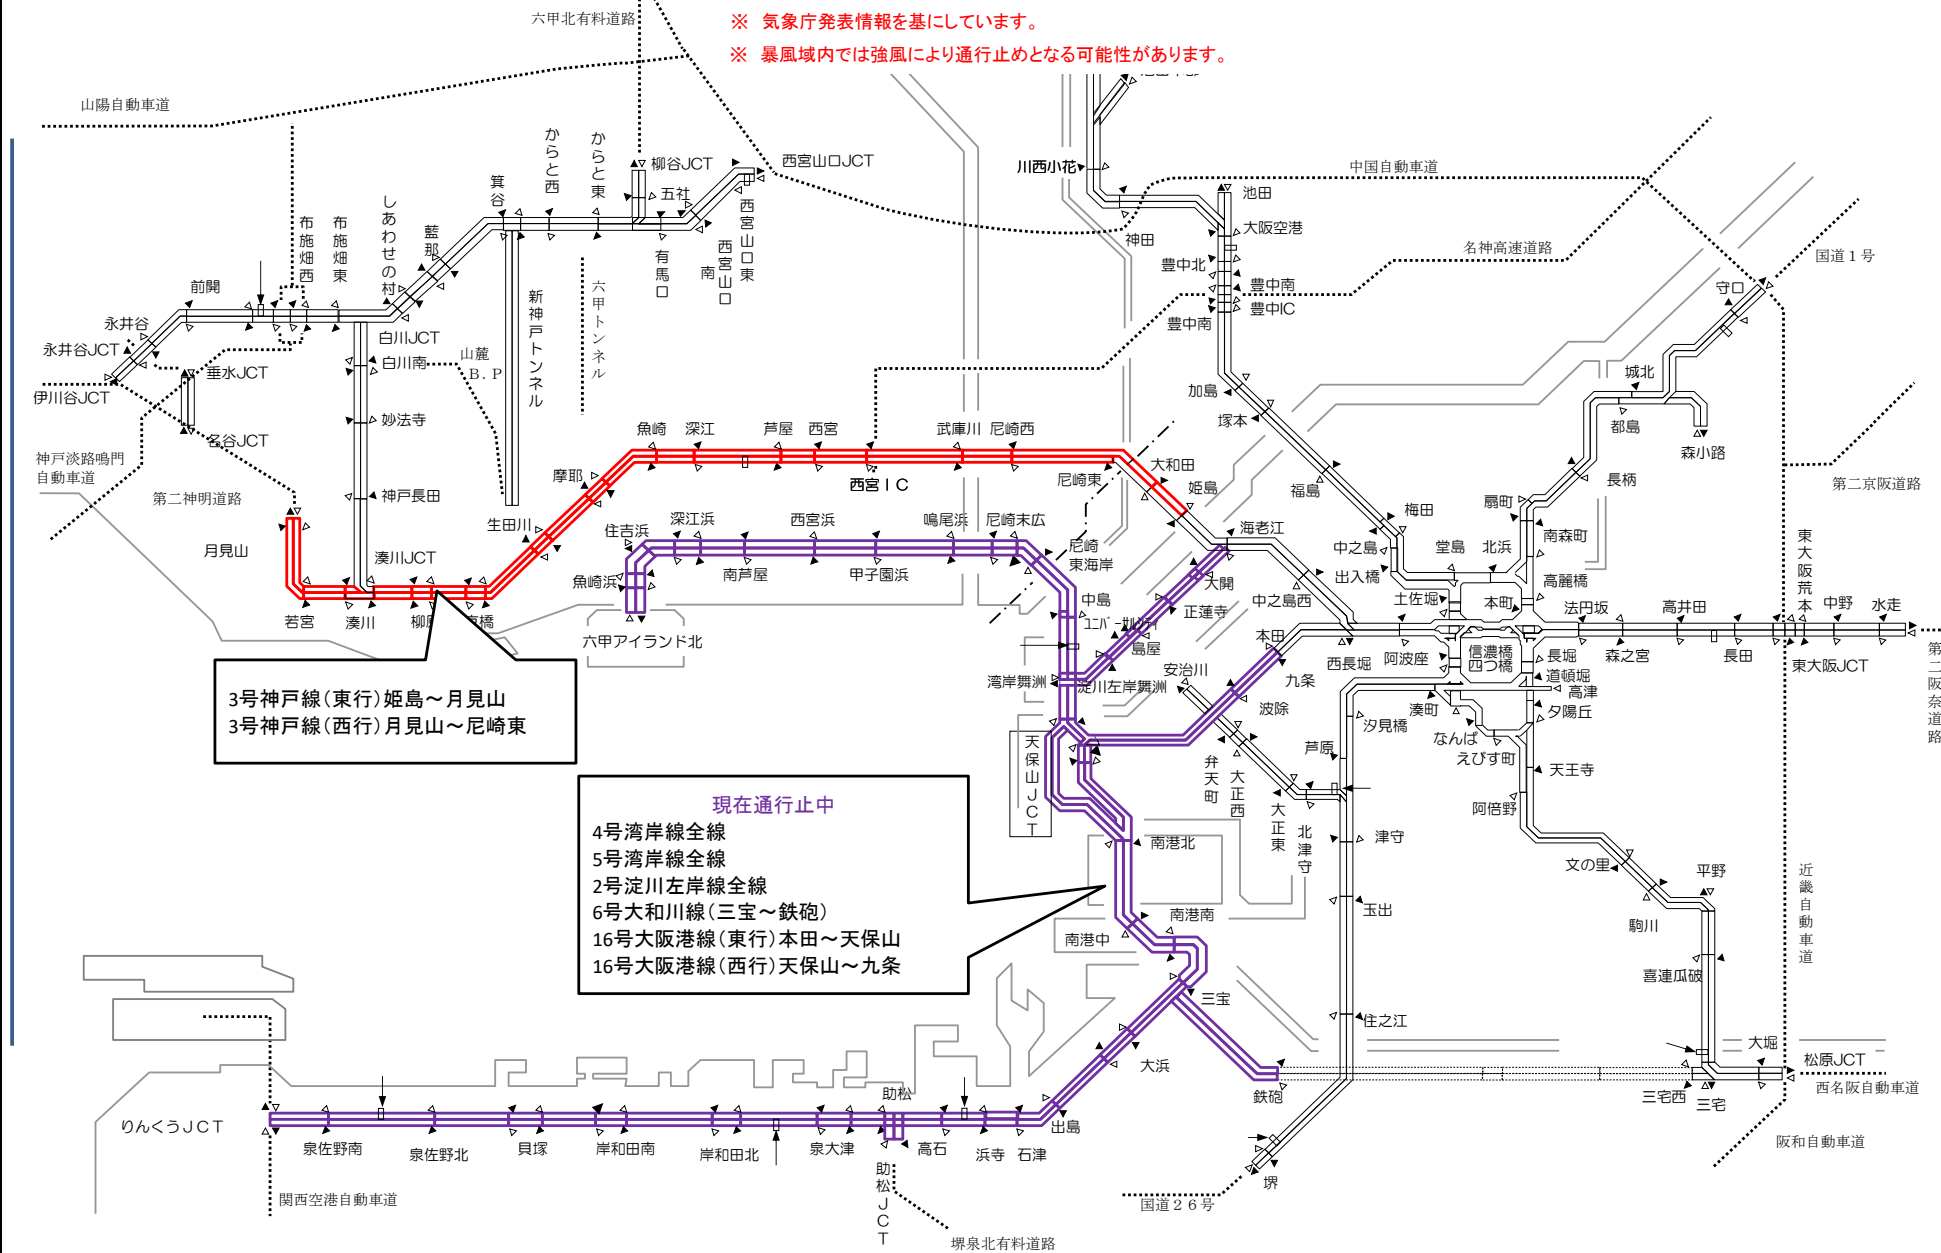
※ 気象庁発表情報を基にしています。
※ 暴風域内では強風により通行止めとなる可能性があります。

六甲北有料道路
山陽自動車道
中国自動車道
名神高速道路
国道１号
第二京阪道路
第二阪奈道路
近畿自動車道
西名阪自動車道
阪和自動車道
国道２６号
堺泉北有料道路
関西空港自動車道
神戸淡路鳴門自動車道
第二神明道路

永井谷
永井谷JCT
伊川谷JCT
前開
垂水JCT
名谷JCT
布施畑西
布施畑東
しあわせの村
藍那
箕谷
からと西
からと東
柳谷JCT
五社
有馬口
西宮山口南
西宮山口東
西宮山口JCT
白川JCT
白川南
山麓B.P
新神戸トンネル
六甲トンネル
妙法寺
神戸長田
湊川JCT
月見山
若宮
湊川
柳原
京橋
生田川
摩耶
魚崎
深江
芦屋
西宮
西宮ＩＣ
武庫川
尼崎西
尼崎東
大和田
姫島
住吉浜
魚崎浜
深江浜
南芦屋
西宮浜
甲子園浜
鳴尾浜
尼崎末広
尼崎東海岸
六甲アイランド北
川西小花
神田
池田
大阪空港
豊中北
豊中南
豊中IC
加島
塚本
福島
海老江
大開
中島
ユニバーサルシティ
正蓮寺
島屋
中之島西
湾岸舞洲
淀川左岸舞洲
安治川
天保山JCT
本田
九条
波除
弁天町
大正西
大正東
北津守
芦原
汐見橋
南港北
南港南
南港中
三宝
鉄砲
大浜
出島
石津
浜寺
高石
助松
助松JCT
泉大津
岸和田北
岸和田南
貝塚
泉佐野北
泉佐野南
りんくうＪＣＴ
梅田
中之島
出入橋
堂島
北浜
土佐堀
本町
西長堀
阿波座
信濃橋
四つ橋
長堀
道頓堀
湊町
なんば
えびす町
高津
夕陽丘
天王寺
阿倍野
津守
玉出
住之江
文の里
駒川
平野
喜連瓜破
三宅西
三宅
大堀
松原JCT
守口
城北
都島
森小路
長柄
扇町
南森町
高麗橋
法円坂
森之宮
高井田
長田
東大阪荒本
中野
水走
東大阪JCT

3号神戸線（東行）姫島～月見山
3号神戸線（西行）月見山～尼崎東

現在通行止中
4号湾岸線全線
5号湾岸線全線
2号淀川左岸線全線
6号大和川線（三宝～鉄砲）
16号大阪港線（東行）本田～天保山
16号大阪港線（西行）天保山～九条